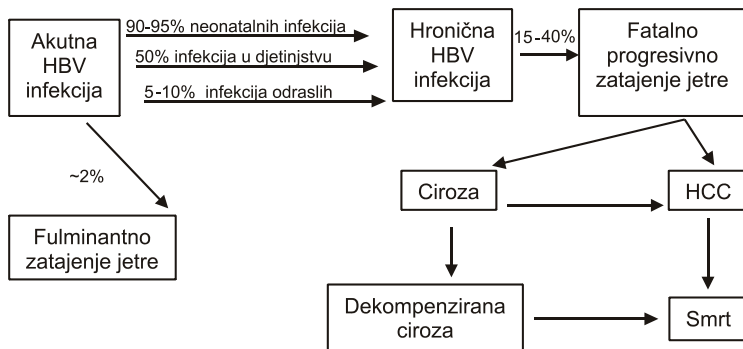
Akutna HBV infekcija

90-95% neonatalnih infekcija

50% infekcija u djetinjstvu

5-10% infekcija odraslih

Hronična HBV infekcija

15-40%

Fatalno progresivno zatajenje jetre

~2%

Fulminantno zatajenje jetre

Ciroza

HCC

Dekompenzirana ciroza

Smrt